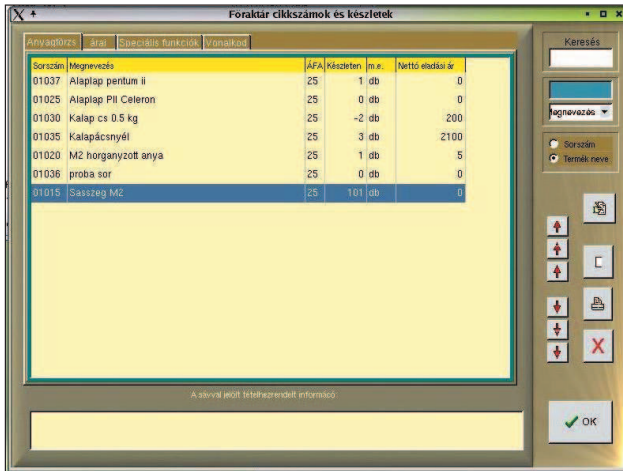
Főraktár cikkszámok és készletek

Anyagtörzs | árai | Speciális funkciók | Vonalkód

| Sorszám | Megnevezés | ÁFA | Készleten | m.e. | Nettó eladási ár |
|---|---|---|---|---|---|
| 01037 | Alaplap pentum ii | 25 | 1 | db | 0 |
| 01025 | Alaplap PII Celeron | 25 | 0 | db | 0 |
| 01030 | Kalap cs 0.5 kg | 25 | -2 | db | 200 |
| 01035 | Kalapácsnyél | 25 | 3 | db | 2100 |
| 01020 | M2 horganyzott anya | 25 | 1 | db | 5 |
| 01036 | proba sor | 25 | 0 | db | 0 |
| 01015 | Sasszeg M2 | 25 | 101 | db | 0 |

A sávval jelölt tételhezrendelt információ

Keresés

Megnevezés

Sorszám
Termék neve

X

OK